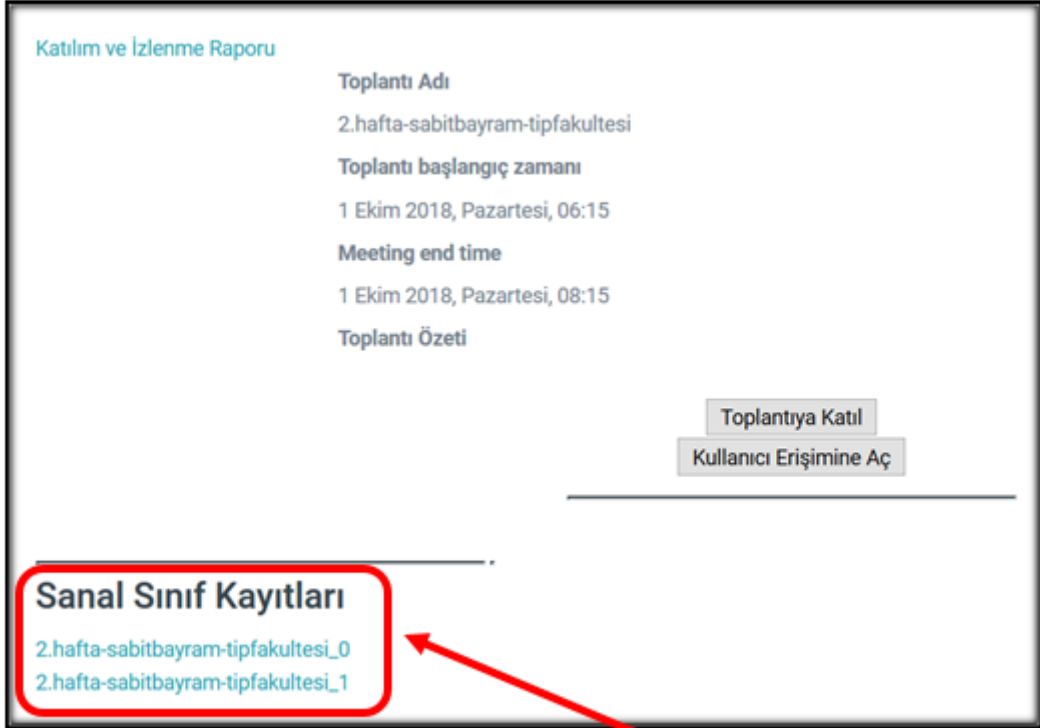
Katılım ve İzlenme Raporu

Toplantı Adı

2.hafta-sabitbayram-tipfakultesi

Toplantı başlangıç zamanı

1 Ekim 2018, Pazartesi, 06:15

Meeting end time

1 Ekim 2018, Pazartesi, 08:15

Toplantı Özeti

Toplantıya Katıl

Kullanıcı Erişimine Aç

Sanal Sınıf Kayıtları

2.hafta-sabitbayram-tipfakultesi_0

2.hafta-sabitbayram-tipfakultesi_1